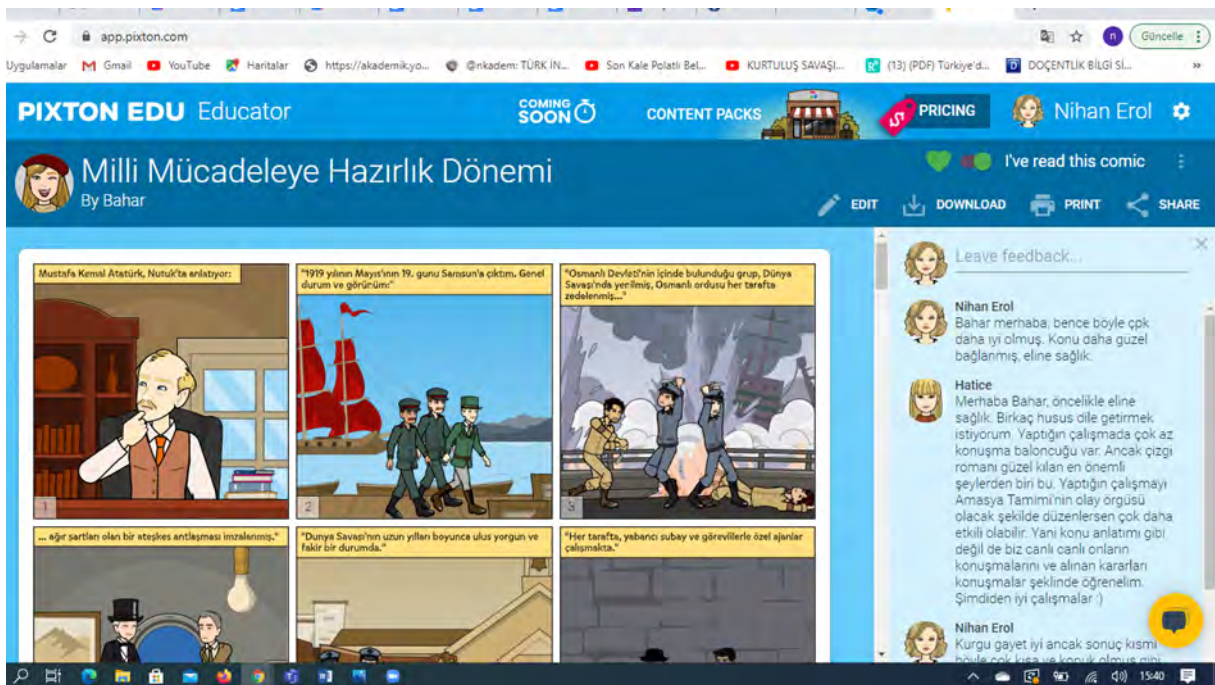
app.pixton.com

Güncelle

Uygulamalar Gmail YouTube Haritalar https://akademik.yo... @nkadem: TÜRK İN... Son Kale Polatlı Bel... KURTULUŞ SAVAŞI... (13) (PDF) Türkiye'd... DOÇENTLİK BİLGİ Sİ...

PIXTON EDU Educator COMING SOON CONTENT PACKS PRICING Nihan Erol

Milli Mücadeleye Hazırlık Dönemi
By Bahar

I've read this comic

EDIT DOWNLOAD PRINT SHARE

Mustafa Kemal Atatürk, Nutuk'ta anlatıyor:

1

"1919 yılının Mayıs'ının 19. günü Samsun'a çıktım. Genel durum ve görünüm:"

2

"Osmanlı Devleti'nin içinde bulunduğu grup, Dünya Savaşı'nda yenilmiş, Osmanlı ordusu her tarafta zedelenmiş..."

3

"... ağır şartları olan bir ateşkes antlaşması imzalanmış."

"Dünya Savaşı'nın uzun yılları boyunca ulus yorgun ve fakir bir durumda."

"Her tarafta, yabancı subay ve görevlilerle özel ajanlar çalışmakta."

Leave feedback...

Nihan Erol
Bahar merhaba, bence böyle çpk daha iyi olmuş. Konu daha güzel bağlanmış, eline sağlık.

Hatice
Merhaba Bahar, öncelikle eline sağlık. Birkaç husus dile getirmek istiyorum. Yaptığın çalışmada çok az konuşma baloncuğu var. Ancak çizgi romanı güzel kılan en önemli şeylerden biri bu. Yaptığın çalışmayı Amasya Tamimi'nin olay örgüsü olacak şekilde düzenlersen çok daha etkili olabilir. Yani konu anlatımı gibi değil de biz canlı canlı onların konuşmalarını ve alınan kararları konuşmalar şeklinde öğrenelim. Şimdiden iyi çalışmalar :)

Nihan Erol
Kurgu gayet iyi ancak sonuç kısmı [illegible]

15:40